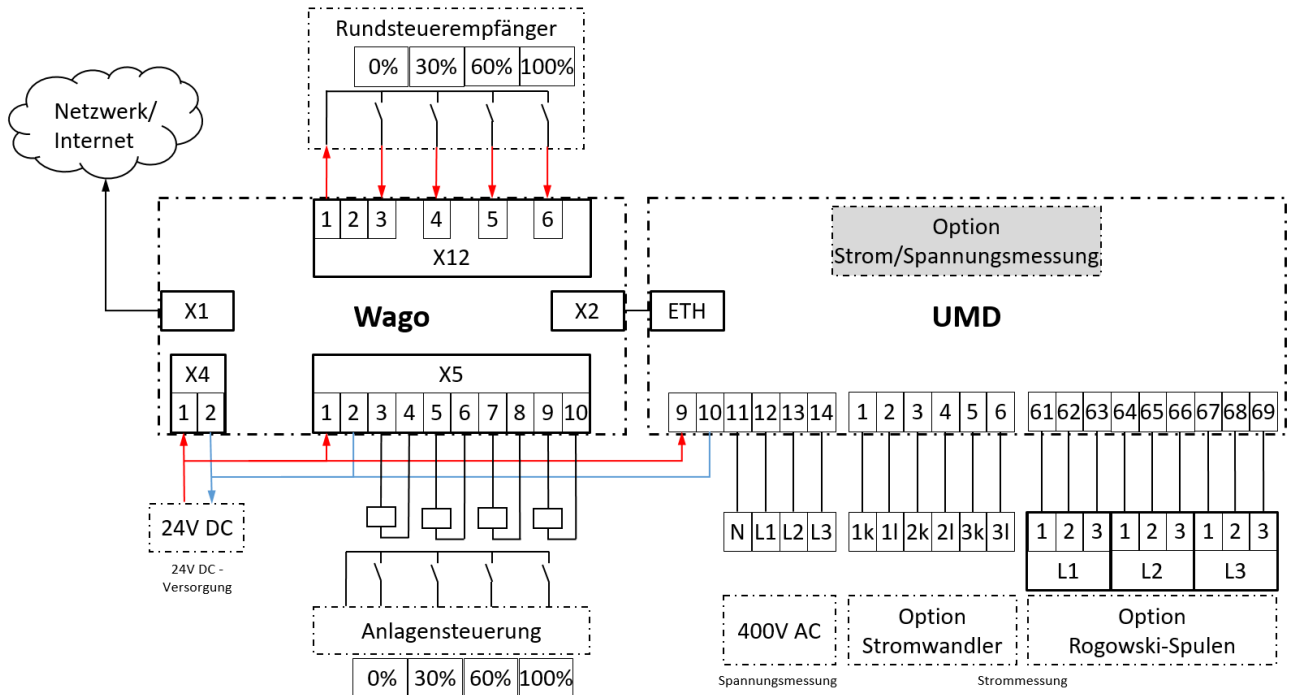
Rundsteuerempfänger

| 0% | 30% | 60% | 100% |
|---|---|---|---|

Netzwerk/
Internet

1 2 3 4 5 6
X12

Option
Strom/Spannungsmessung

X1
Wago
X2
ETH
UMD

X4
1 2

X5
1 2 3 4 5 6 7 8 9 10

9 10 11 12 13 14
1 2 3 4 5 6
61 62 63 64 65 66 67 68 69

24V DC
24V DC - Versorgung

N L1 L2 L3
1k 1l 2k 2l 3k 3l
1 2 3 1 2 3 1 2 3
L1 L2 L3

400V AC
Spannungsmessung

Option
Stromwandler

Option
Rogowski-Spulen

Strommessung

Anlagensteuerung

| 0% | 30% | 60% | 100% |
|---|---|---|---|